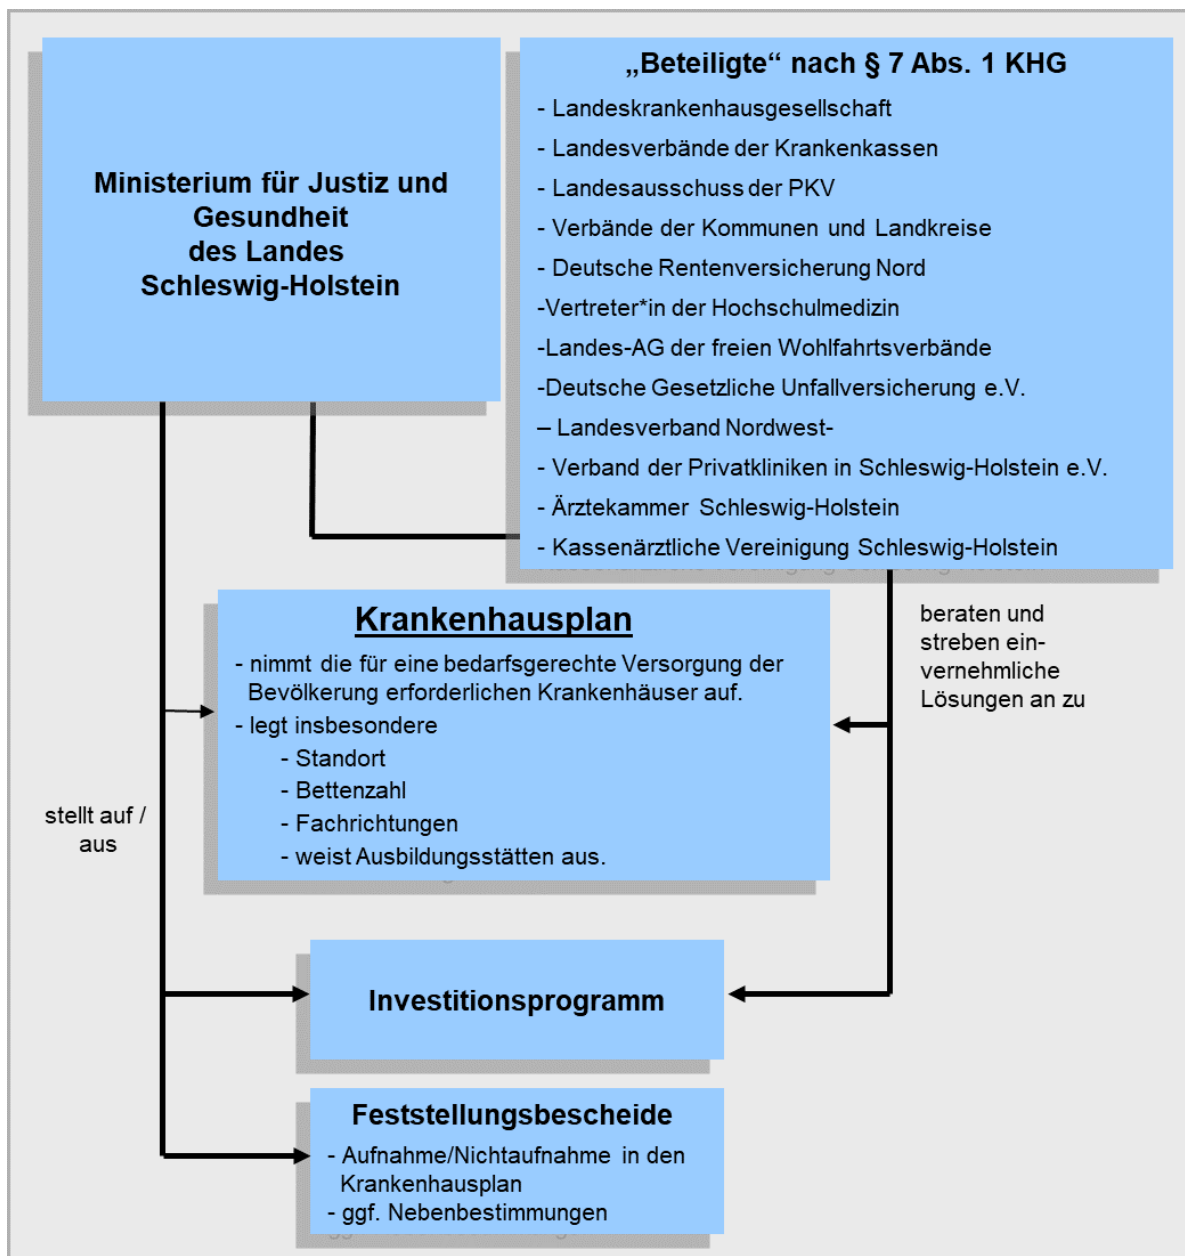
Ministerium für Justiz und Gesundheit des Landes Schleswig-Holstein

„Beteiligte“ nach § 7 Abs. 1 KHG

- Landeskrankenhausgesellschaft
- Landesverbände der Krankenkassen
- Landesausschuss der PKV
- Verbände der Kommunen und Landkreise
- Deutsche Rentenversicherung Nord
-Vertreter*in der Hochschulmedizin
-Landes-AG der freien Wohlfahrtsverbände
-Deutsche Gesetzliche Unfallversicherung e.V.
– Landesverband Nordwest-
- Verband der Privatkliniken in Schleswig-Holstein e.V.
- Ärztekammer Schleswig-Holstein
- Kassenärztliche Vereinigung Schleswig-Holstein

Krankenhausplan

- nimmt die für eine bedarfsgerechte Versorgung der Bevölkerung erforderlichen Krankenhäuser auf.
- legt insbesondere
- Standort
- Bettenzahl
- Fachrichtungen
- weist Ausbildungsstätten aus.

beraten und streben einvernehmliche Lösungen an zu

stellt auf / aus

Investitionsprogramm

Feststellungsbescheide

- Aufnahme/Nichtaufnahme in den Krankenhausplan
- ggf. Nebenbestimmungen